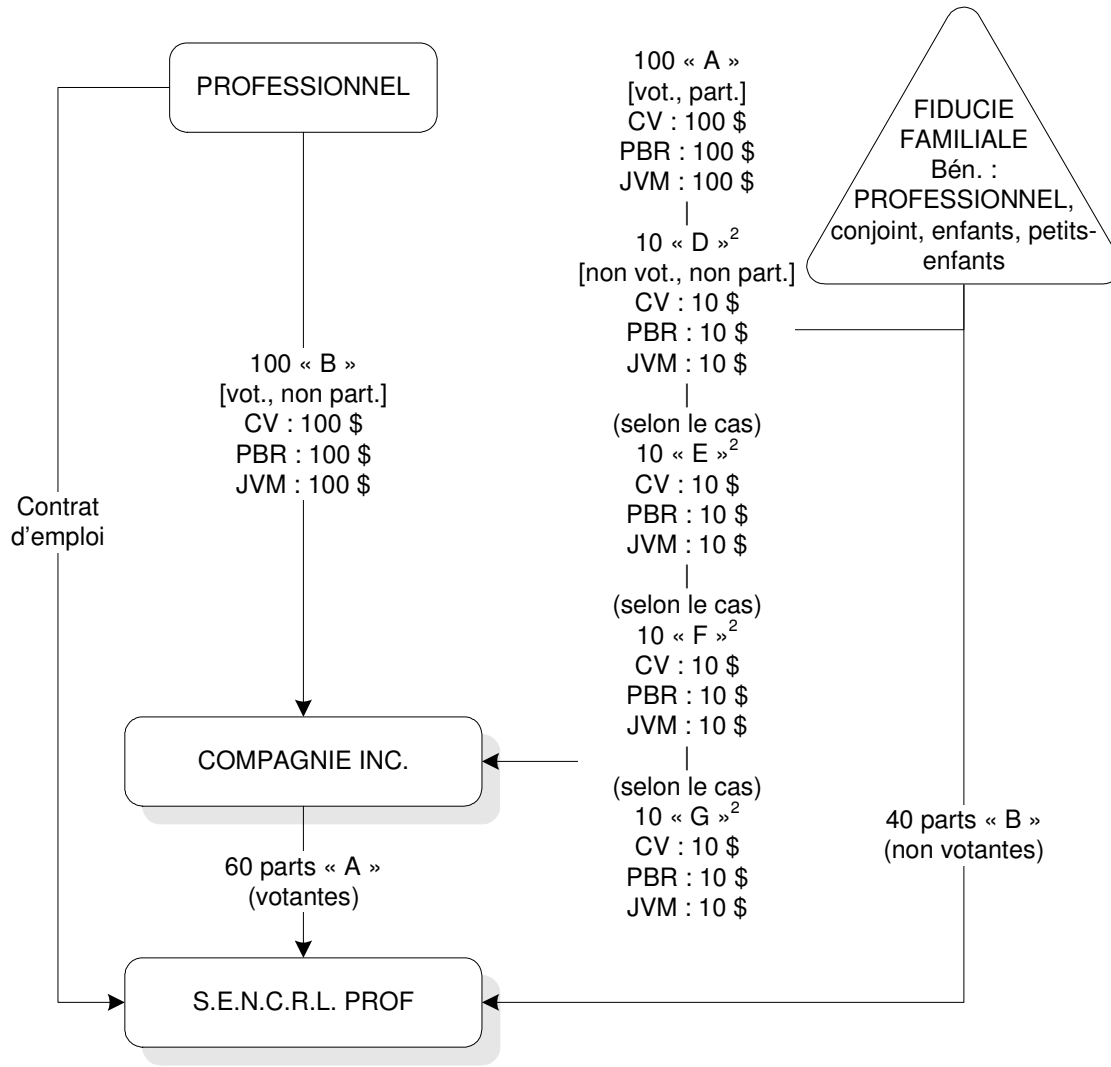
PROFESSIONNEL

100 « A »
[vot., part.]
CV : 100 $
PBR : 100 $
JVM : 100 $
|
10 « D »$^2$
[non vot., non part.]
CV : 10 $
PBR : 10 $
JVM : 10 $
|
(selon le cas)
10 « E »$^2$
CV : 10 $
PBR : 10 $
JVM : 10 $
|
(selon le cas)
10 « F »$^2$
CV : 10 $
PBR : 10 $
JVM : 10 $
|
(selon le cas)
10 « G »$^2$
CV : 10 $
PBR : 10 $
JVM : 10 $

FIDUCIE FAMILIALE
Bén. :
PROFESSIONNEL, conjoint, enfants, petits-enfants

100 « B »
[vot., non part.]
CV : 100 $
PBR : 100 $
JVM : 100 $

Contrat d'emploi

COMPAGNIE INC.

60 parts « A »
(votantes)

40 parts « B »
(non votantes)

S.E.N.C.R.L. PROF